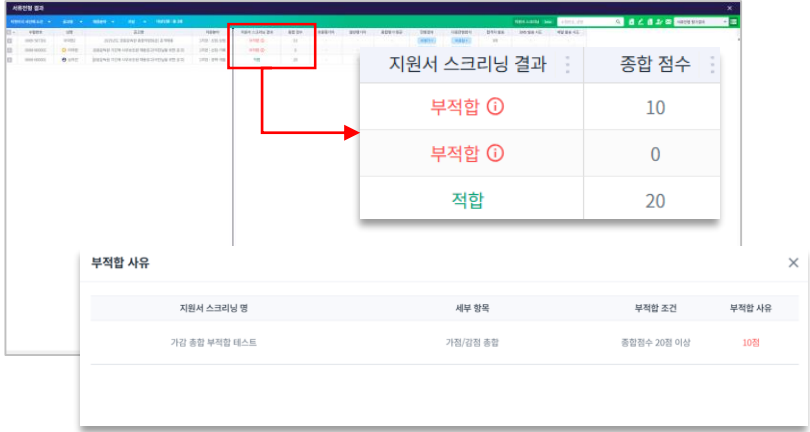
서류전형 결과

| 지원서 스크리닝 결과 | 종합 점수 |
|---|---|
| 부적합 ⓘ | 10 |
| 부적합 ⓘ | 0 |
| 적합 | 20 |

부적합 사유

| 지원서 스크리닝 명 | 세부 항목 | 부적합 조건 | 부적합 사유 |
|---|---|---|---|
| 가감 종합 부적합 테스트 | 가점/감점 종합 | 종합점수 20점 이상 | 10점 |